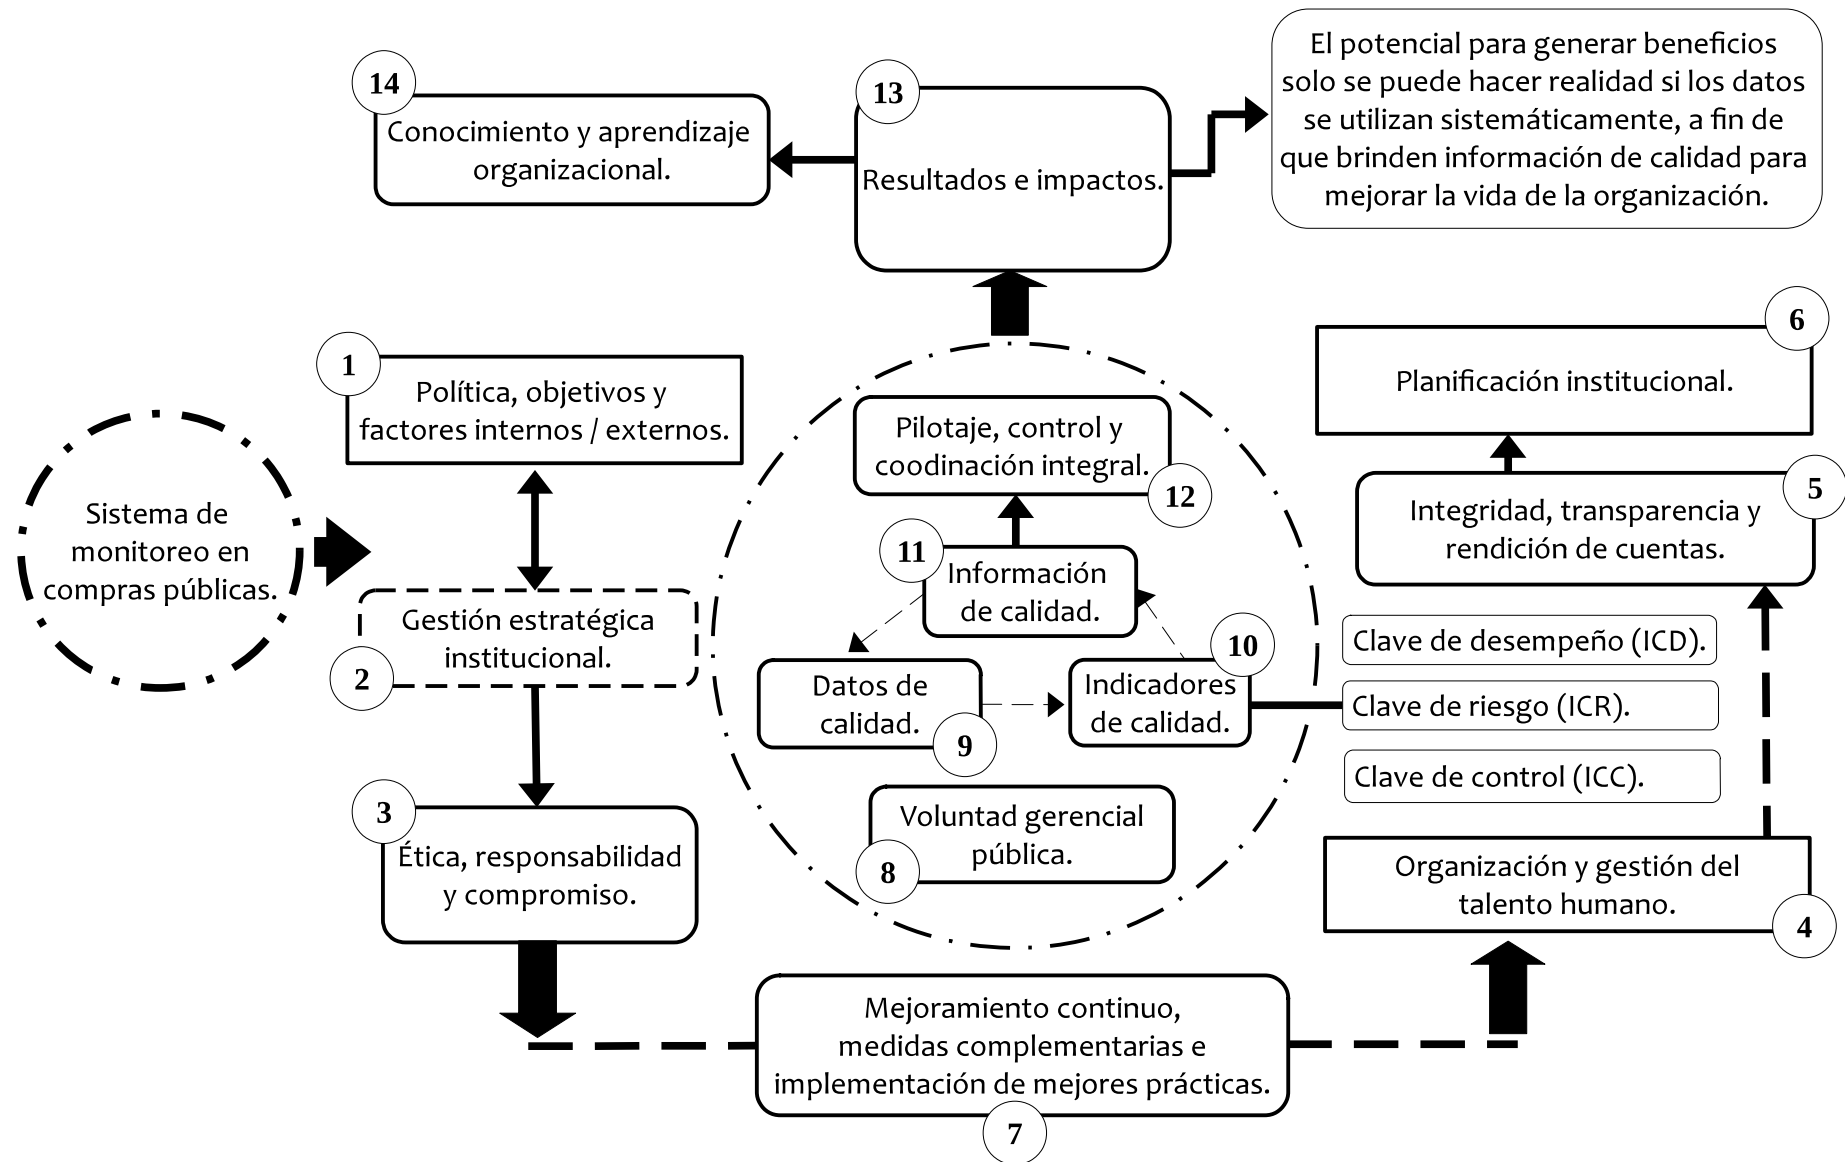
14
Conocimiento y aprendizaje organizacional.

13
Resultados e impactos.

El potencial para generar beneficios solo se puede hacer realidad si los datos se utilizan sistemáticamente, a fin de que brinden información de calidad para mejorar la vida de la organización.

Sistema de monitoreo en compras públicas.

1
Política, objetivos y factores internos / externos.

2
Gestión estratégica institucional.

3
Ética, responsabilidad y compromiso.

Pilotaje, control y coodinación integral.
12

11
Información de calidad.

Datos de calidad.
9

10
Indicadores de calidad.

Voluntad gerencial pública.
8

6
Planificación institucional.

5
Integridad, transparencia y rendición de cuentas.

Clave de desempeño (ICD).

Clave de riesgo (ICR).

Clave de control (ICC).

Organización y gestión del talento humano.
4

Mejoramiento continuo, medidas complementarias e implementación de mejores prácticas.
7